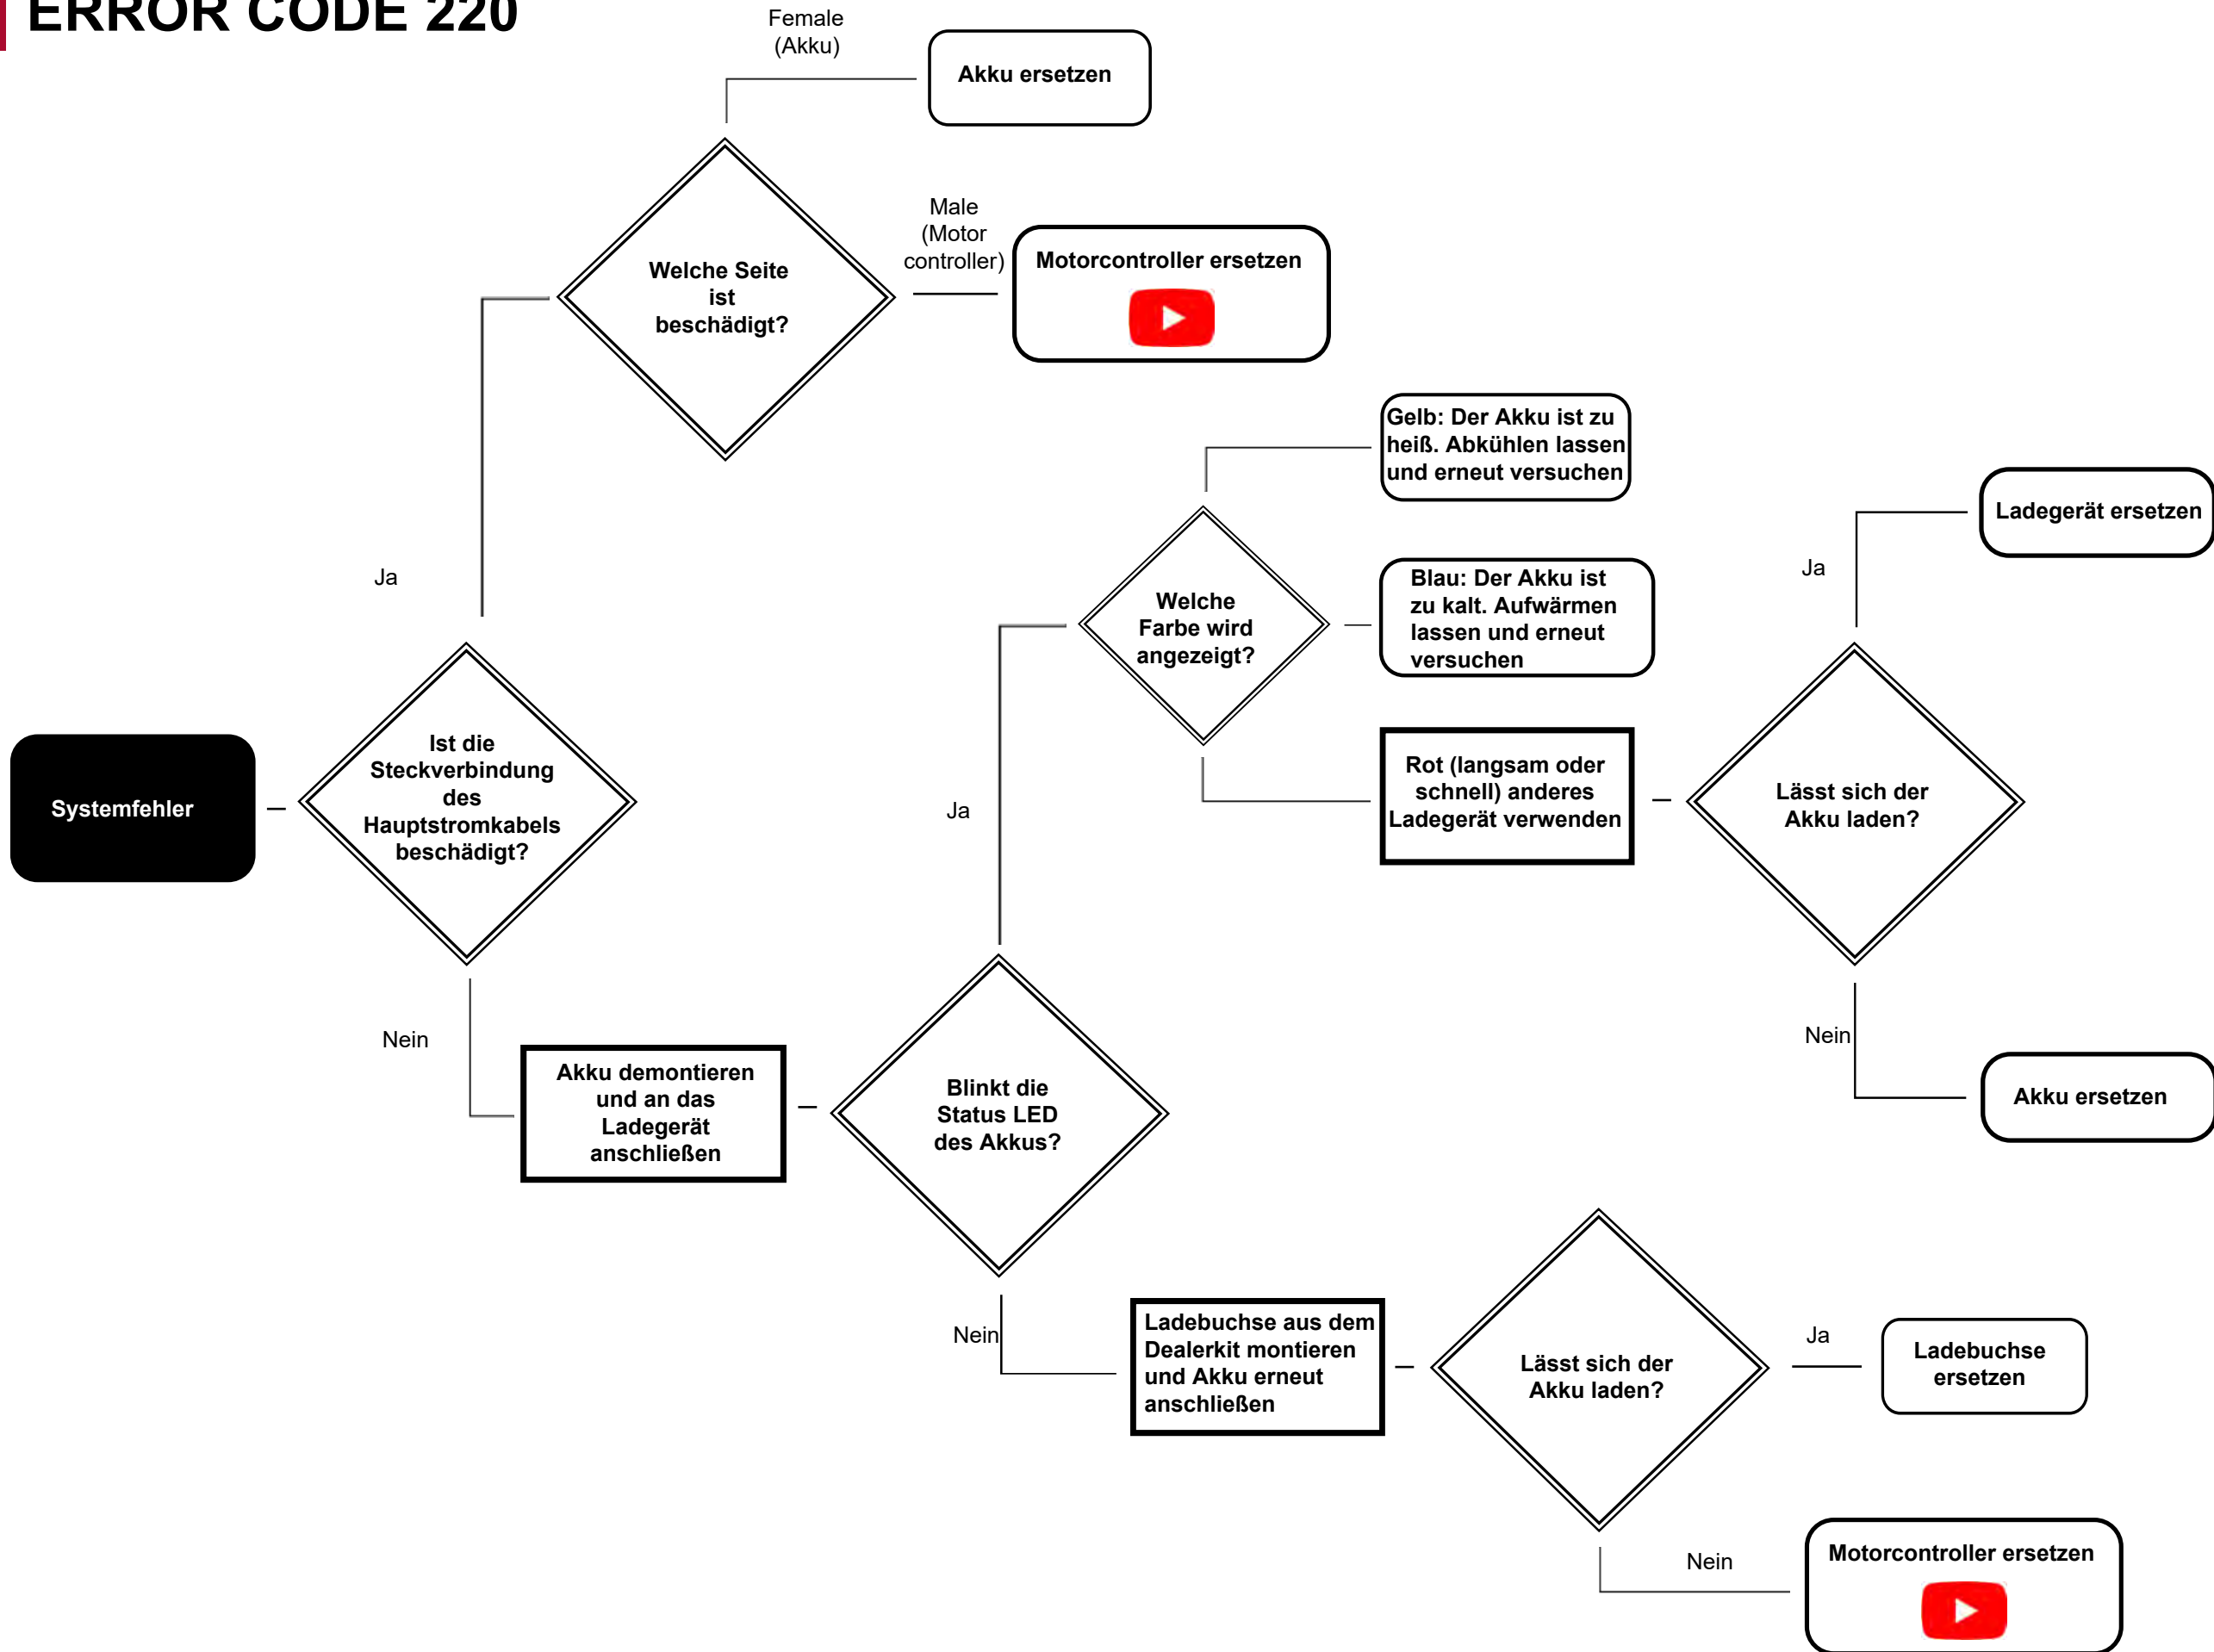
ERROR CODE 220

Female (Akku)

Akku ersetzen

Welche Seite ist beschädigt?

Male (Motor controller)

Motorcontroller ersetzen

Gelb: Der Akku ist zu heiß. Abkühlen lassen und erneut versuchen

Ladegerät ersetzen

Ja

Ja

Welche Farbe wird angezeigt?

Blau: Der Akku ist zu kalt. Aufwärmen lassen und erneut versuchen

Systemfehler

Ist die Steckverbindung des Hauptstromkabels beschädigt?

Ja

Rot (langsam oder schnell) anderes Ladegerät verwenden

Lässt sich der Akku laden?

Nein

Nein

Akku ersetzen

Akku demontieren und an das Ladegerät anschließen

Blinkt die Status LED des Akkus?

Nein

Ladebuchse aus dem Dealerkit montieren und Akku erneut anschließen

Lässt sich der Akku laden?

Ja

Ladebuchse ersetzen

Nein

Motorcontroller ersetzen